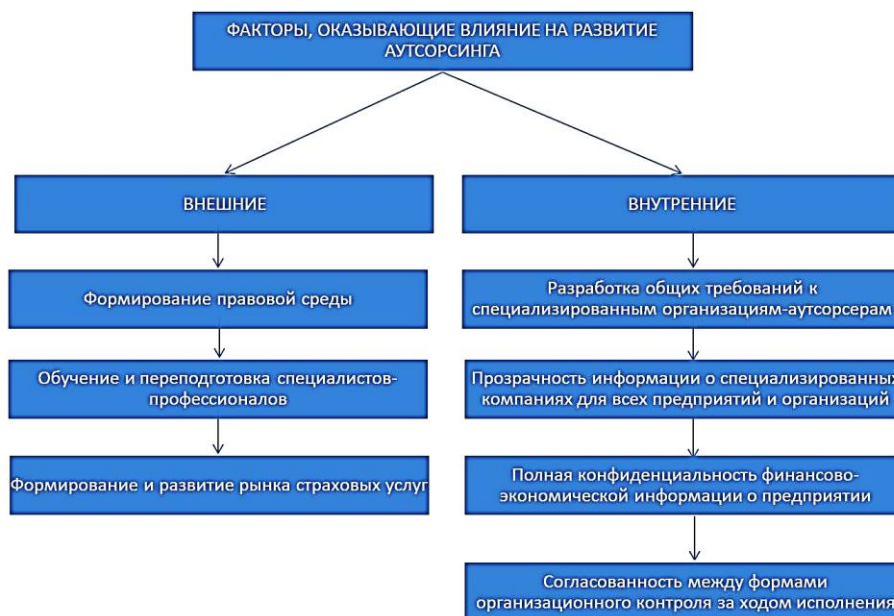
ФАКТОРЫ, ОКАЗЫВАЮЩИЕ ВЛИЯНИЕ НА РАЗВИТИЕ АУТСОРСИНГА

ВНЕШНИЕ

Формирование правовой среды

Обучение и переподготовка специалистов-профессионалов

Формирование и развитие рынка страховых услуг

ВНУТРЕННИЕ

Разработка общих требований к специализированным организациям-аутсорсерам

Прозрачность информации о специализированных компаниях для всех предприятий и организаций

Полная конфиденциальность финансово-экономической информации о предприятии

Согласованность между формами организационного контроля за ходом исполнения